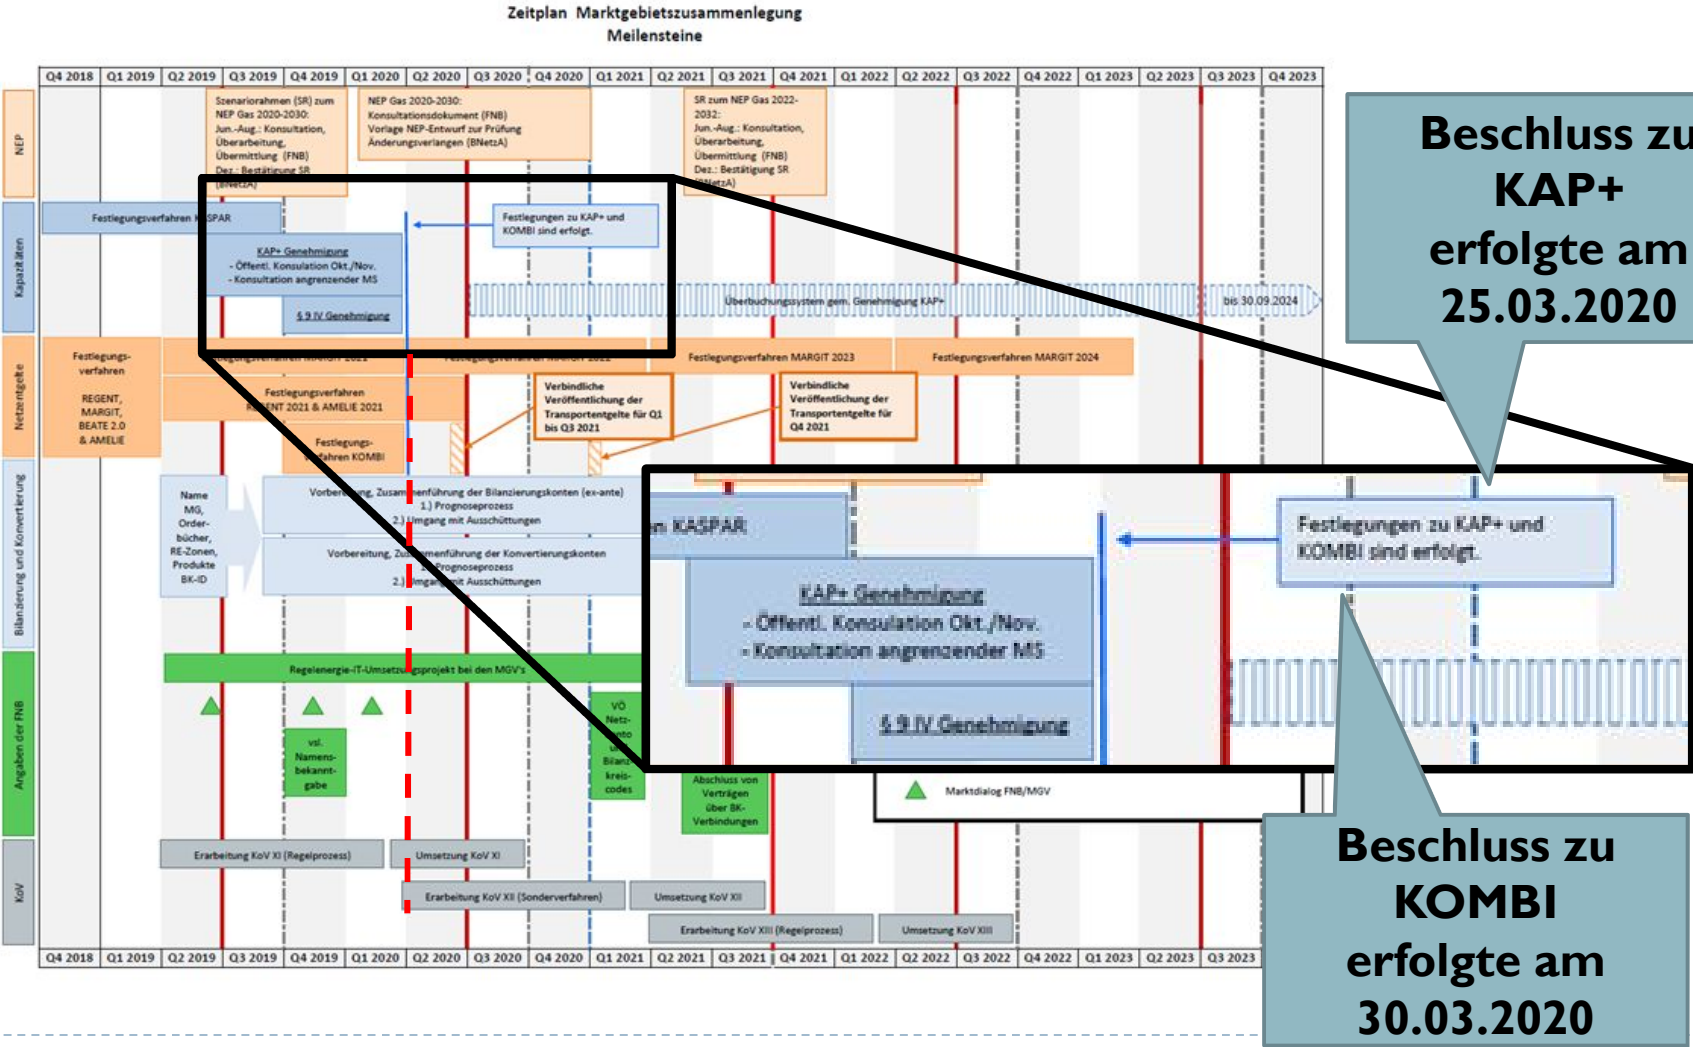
Zeitplan Marktgebietszusammenlegung
Meilensteine

| Q4 2018 | Q1 2019 | Q2 2019 | Q3 2019 | Q4 2019 | Q1 2020 | Q2 2020 | Q3 2020 | Q4 2020 | Q1 2021 | Q2 2021 | Q3 2021 | Q4 2021 | Q1 2022 | Q2 2022 | Q3 2022 | Q4 2022 | Q1 2023 | Q2 2023 | Q3 2023 | Q4 2023 |
|---|---|---|---|---|---|---|---|---|---|---|---|---|---|---|---|---|---|---|---|---|

NEP

Szenariorahmen (SR) zum NEP Gas 2020-2030: Jun.-Aug.: Konsultation, Überarbeitung, Übermittlung (FNB) Dez.: Bestätigung SR (BNetzA)

NEP Gas 2020-2030: Konsultationsdokument (FNB) Vorlage NEP-Entwurf zur Prüfung Änderungsverlangen (BNetzA)

SR zum NEP Gas 2022-2032: Jun.-Aug.: Konsultation, Überarbeitung, Übermittlung (FNB) Dez.: Bestätigung SR (BNetzA)

Kapazitäten

Festlegungsverfahren KASPAR

Festlegungen zu KAP+ und KOMBI sind erfolgt.

KAP+ Genehmigung
- Öffentl. Konsulation Okt./Nov.
- Konsultation angrenzender MS

§ 9 IV Genehmigung

Überbuchungssystem gem. Genehmigung KAP+

bis 30.09.2024

Netzentgelte

Festlegungs-verfahren REGENT, MARGIT, BEATE 2.0 & AMELIE

Festlegungsverfahren MARGIT 2021

Festlegungsverfahren MARGIT 2022

Festlegungsverfahren MARGIT 2023

Festlegungsverfahren MARGIT 2024

Festlegungsverfahren REGENT 2021 & AMELIE 2021

Festlegungs-verfahren KOMBI

Verbindliche Veröffentlichung der Transportentgelte für Q1 bis Q3 2021

Verbindliche Veröffentlichung der Transportentgelte für Q4 2021

Bilanzierung und Konvertierung

Name MG, Order-bücher, RE-Zonen, Produkte BK-ID

Vorbereitung, Zusammenführung der Bilanzierungskonten (ex-ante)
1.) Prognoseprozess
2.) Umgang mit Ausschüttungen

Vorbereitung, Zusammenführung der Konvertierungskonten
1.) Prognoseprozess
2.) Umgang mit Ausschüttungen

Angaben der FNB

Regelenergie-IT-Umsetzungsprojekt bei den MGV's

vsl. Namens-bekannt-gabe

VO Netz-konto Bilanz-kreis-codes

Abschluss von Verträgen über BK-Verbindungen

Marktdialog FNB/MGV

KoV

Erarbeitung KoV XI (Regelprozess)

Umsetzung KoV XI

Erarbeitung KoV XII (Sonderverfahren)

Umsetzung KoV XII

Erarbeitung KoV XIII (Regelprozess)

Umsetzung KoV XIII

| Q4 2018 | Q1 2019 | Q2 2019 | Q3 2019 | Q4 2019 | Q1 2020 | Q2 2020 | Q3 2020 | Q4 2020 | Q1 2021 | Q2 2021 | Q3 2021 | Q4 2021 | Q1 2022 | Q2 2022 | Q3 2022 | Q4 2022 | Q1 2023 | Q2 2023 | Q3 2023 |
|---|---|---|---|---|---|---|---|---|---|---|---|---|---|---|---|---|---|---|---|

Beschluss zu KAP+ erfolgte am 25.03.2020

n KASPAR

Festlegungen zu KAP+ und KOMBI sind erfolgt.

KAP+ Genehmigung
- Öffentl. Konsulation Okt./Nov.
- Konsultation angrenzender MS

§ 9 IV Genehmigung

Beschluss zu KOMBI erfolgte am 30.03.2020